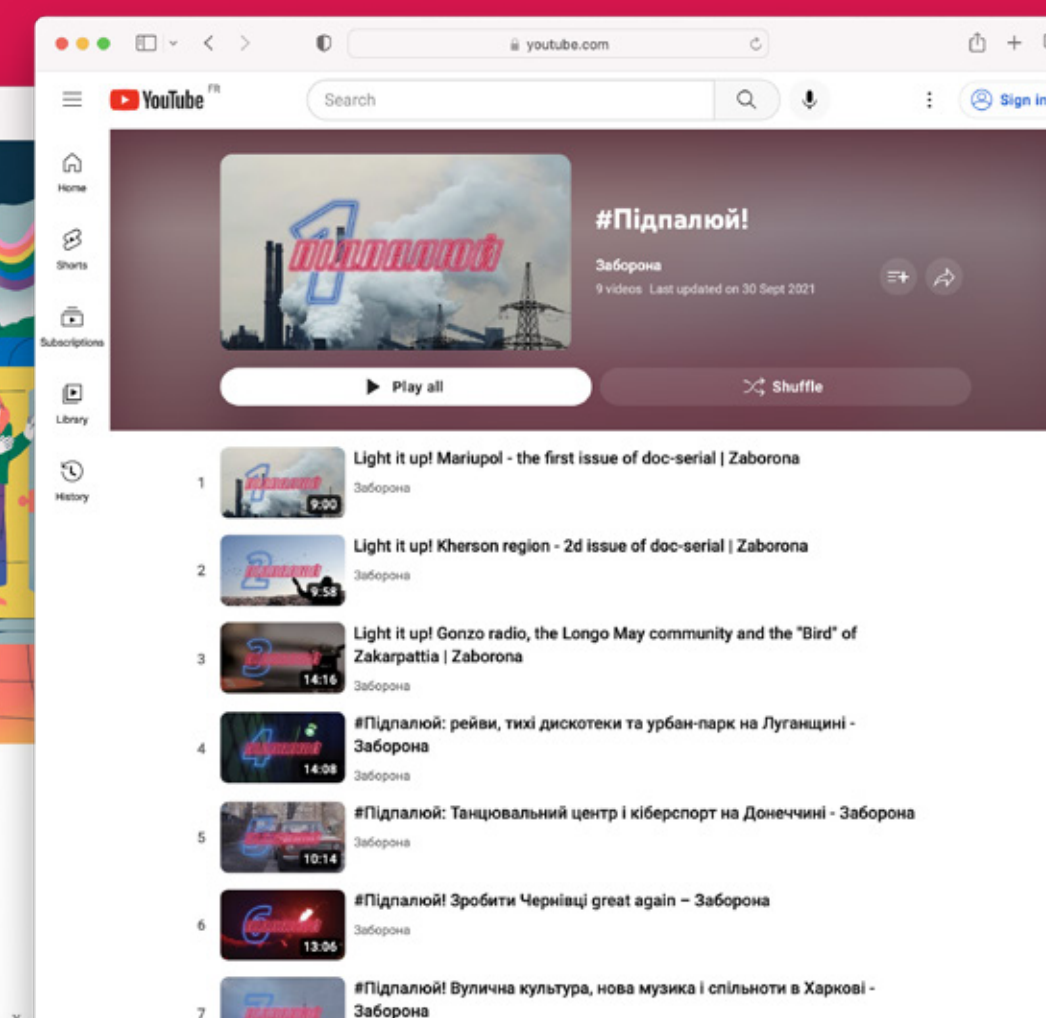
youtube.com

YouTube FR

Search

Sign in

Home

Shorts

Subscriptions

Library

History

#Підпалюй!

Заборона

9 videos Last updated on 30 Sept 2021

Play all

Shuffle

1 Light it up! Mariupol - the first issue of doc-serial | Zaborona
Заборона
9:00

2 Light it up! Kherson region - 2d issue of doc-serial | Zaborona
Заборона
9:58

3 Light it up! Gonzo radio, the Longo May community and the "Bird" of Zakarpattia | Zaborona
Заборона
14:16

4 #Підпалюй: рейви, тихі дискотеки та урбан-парк на Луганщині - Заборона
Заборона
14:08

5 #Підпалюй: Танцювальний центр і кіберспорт на Донеччині - Заборона
Заборона
10:14

6 #Підпалюй! Зробити Чернівці great again – Заборона
Заборона
13:06

7 #Підпалюй! Вулична культура, нова музика і спільноти в Харкові - Заборона